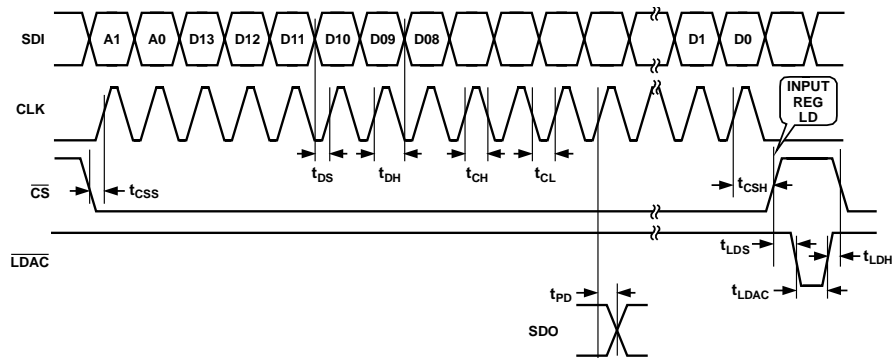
SDI

A1 A0 D13 D12 D11 D10 D09 D08 D1 D0

CLK

INPUT REG LD

$t_{DS}$ $t_{DH}$ $t_{CH}$ $t_{CL}$

$\overline{CS}$

$t_{CSS}$

$t_{CSH}$

$\overline{LDAC}$

$t_{LDS}$ $t_{LDH}$

$t_{LDAC}$

$t_{PD}$

SDO